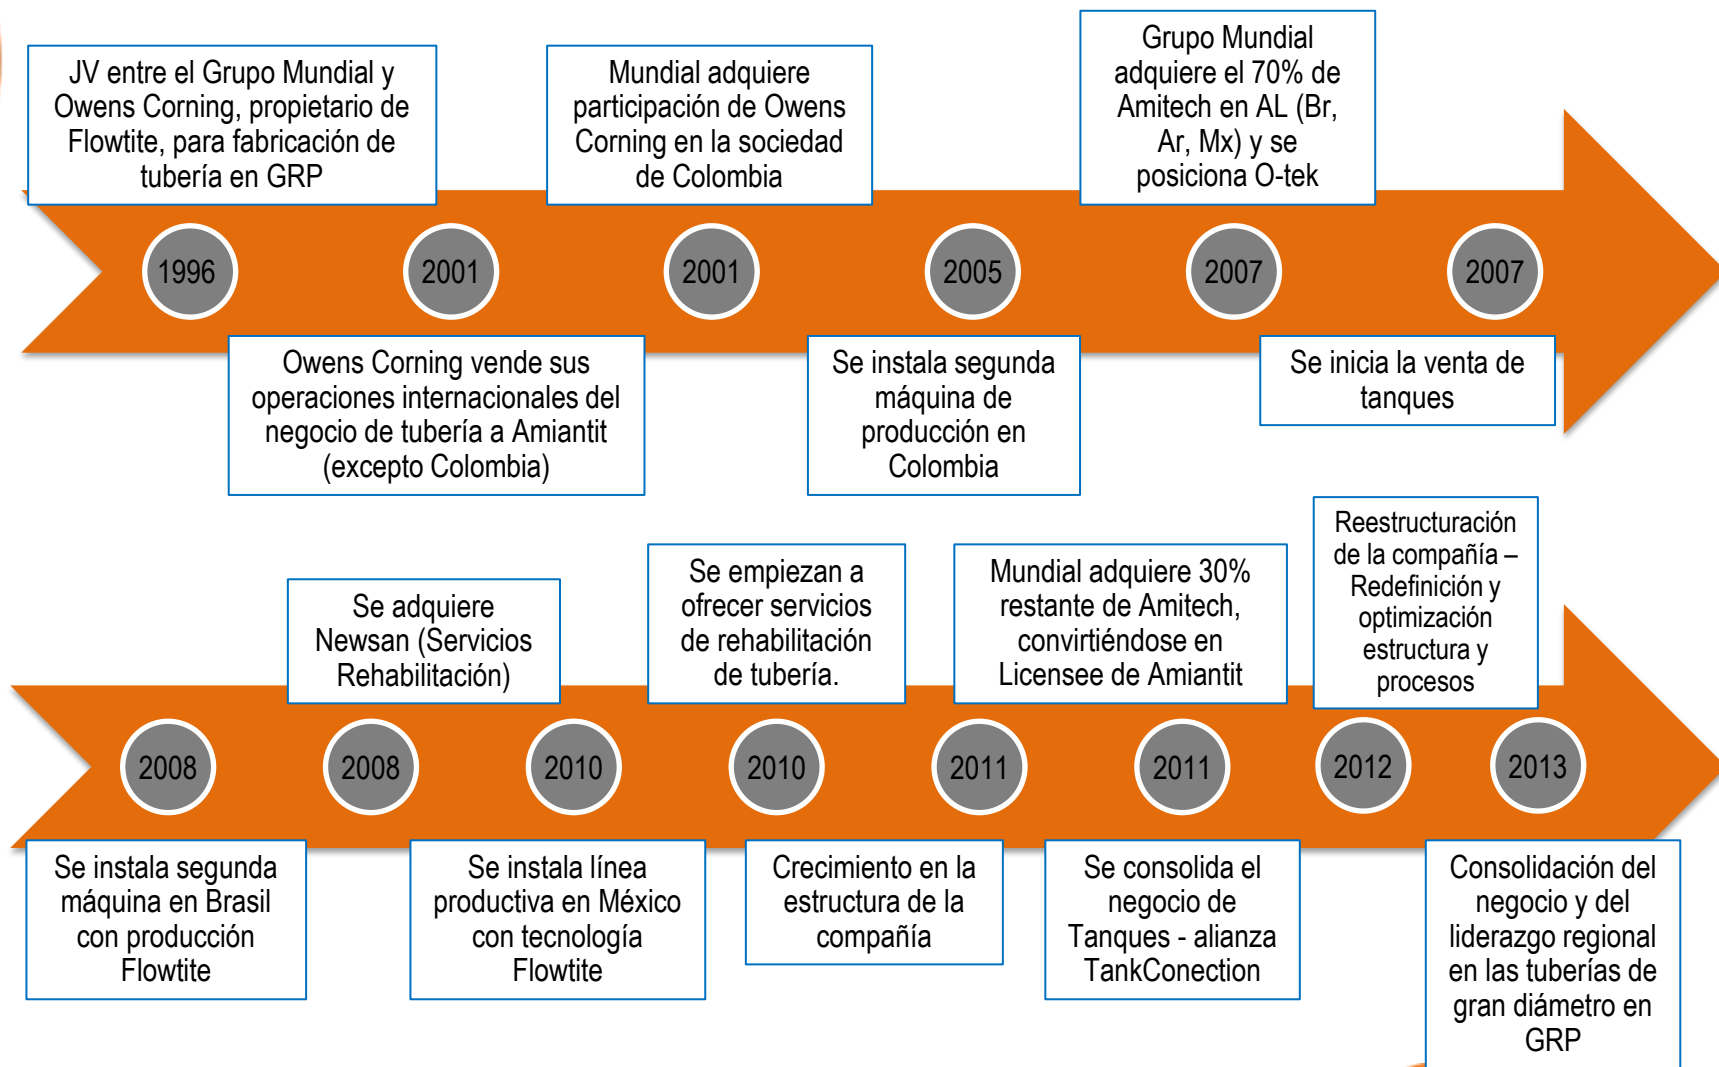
JV entre el Grupo Mundial y Owens Corning, propietario de Flowtite, para fabricación de tubería en GRP

Mundial adquiere participación de Owens Corning en la sociedad de Colombia

Grupo Mundial adquiere el 70% de Amitech en AL (Br, Ar, Mx) y se posiciona O-tek

1996

2001

2001

2005

2007

2007

Owens Corning vende sus operaciones internacionales del negocio de tubería a Amiantit (excepto Colombia)

Se instala segunda máquina de producción en Colombia

Se inicia la venta de tanques

Se adquiere Newsan (Servicios Rehabilitación)

Se empiezan a ofrecer servicios de rehabilitación de tubería.

Mundial adquiere 30% restante de Amitech, convirtiéndose en Licensee de Amiantit

Reestructuración de la compañía – Redefinición y optimización estructura y procesos

2008

2008

2010

2010

2011

2011

2012

2013

Se instala segunda máquina en Brasil con producción Flowtite

Se instala línea productiva en México con tecnología Flowtite

Crecimiento en la estructura de la compañía

Se consolida el negocio de Tanques - alianza TankConection

Consolidación del negocio y del liderazgo regional en las tuberías de gran diámetro en GRP